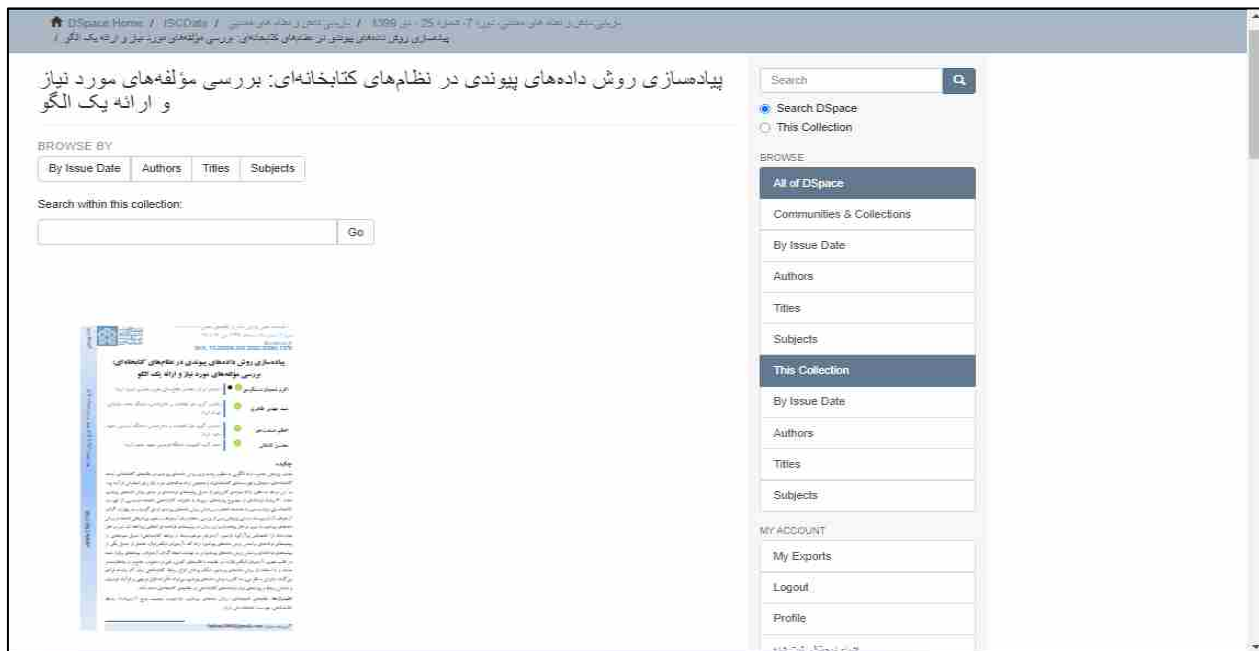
DSpace Home / ISCData / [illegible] دوره 7، شماره 25 - تیر 1399 / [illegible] / پیاده‌سازی روش داده‌های پیوندی در نظام‌های کتابخانه‌ای: بررسی مؤلفه‌های مورد نیاز و ارائه یک الگو /

پیاده‌سازی روش داده‌های پیوندی در نظام‌های کتابخانه‌ای: بررسی مؤلفه‌های مورد نیاز و ارائه یک الگو

BROWSE BY

By Issue Date | Authors | Titles | Subjects

Search within this collection:

Go

پیاده‌سازی روش داده‌های پیوندی در نظام‌های کتابخانه‌ای: بررسی مؤلفه‌های مورد نیاز و ارائه یک الگو

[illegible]

چکیده

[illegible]

Search

Search DSpace
This Collection

BROWSE

All of DSpace
Communities & Collections
By Issue Date
Authors
Titles
Subjects

This Collection
By Issue Date
Authors
Titles
Subjects

MY ACCOUNT

My Exports
Logout
Profile
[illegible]